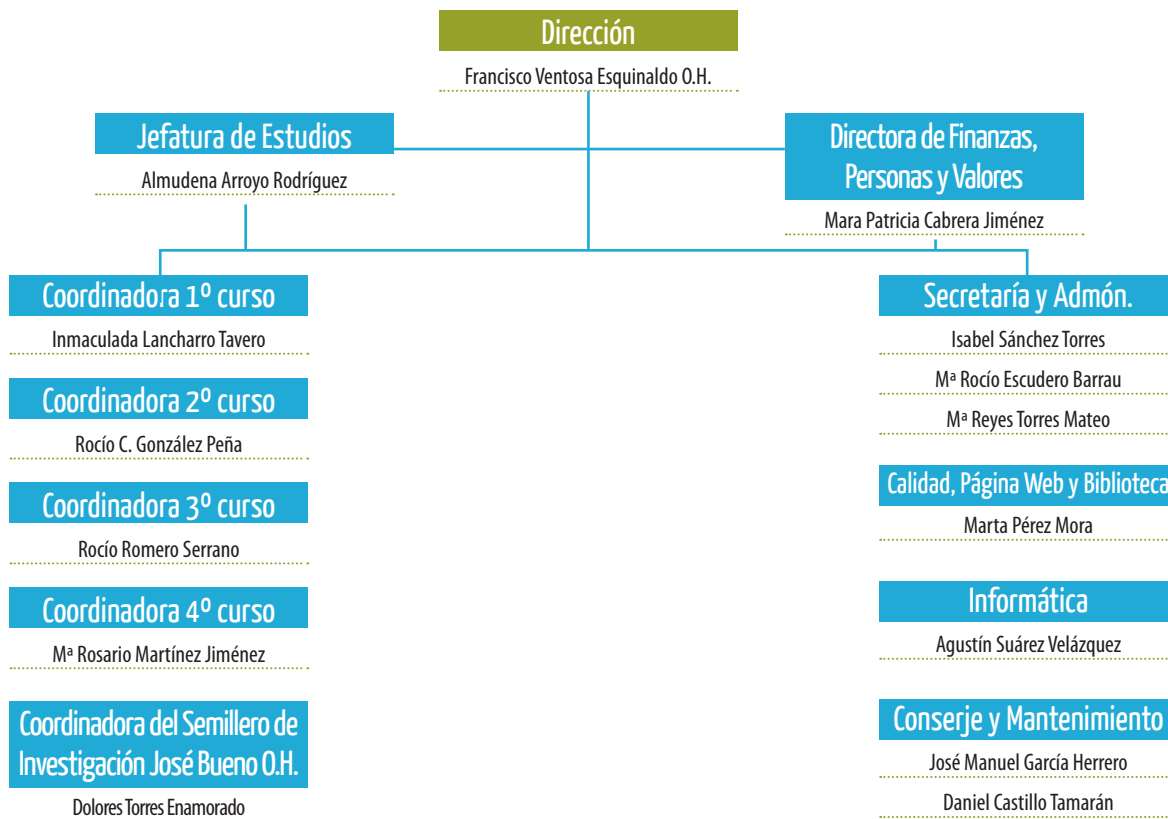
Dirección

Francisco Ventosa Esquinaldo O.H.

Jefatura de Estudios

Almudena Arroyo Rodríguez

Directora de Finanzas, Personas y Valores

Mara Patricia Cabrera Jiménez

Coordinadora 1º curso

Inmaculada Lancharro Tavero

Coordinadora 2º curso

Rocío C. González Peña

Coordinadora 3º curso

Rocío Romero Serrano

Coordinadora 4º curso

Mª Rosario Martínez Jiménez

Coordinadora del Semillero de Investigación José Bueno O.H.

Dolores Torres Enamorado

Secretaría y Admón.

Isabel Sánchez Torres

Mª Rocío Escudero Barrau

Mª Reyes Torres Mateo

Calidad, Página Web y Biblioteca

Marta Pérez Mora

Informática

Agustín Suárez Velázquez

Conserje y Mantenimiento

José Manuel García Herrero

Daniel Castillo Tamarán